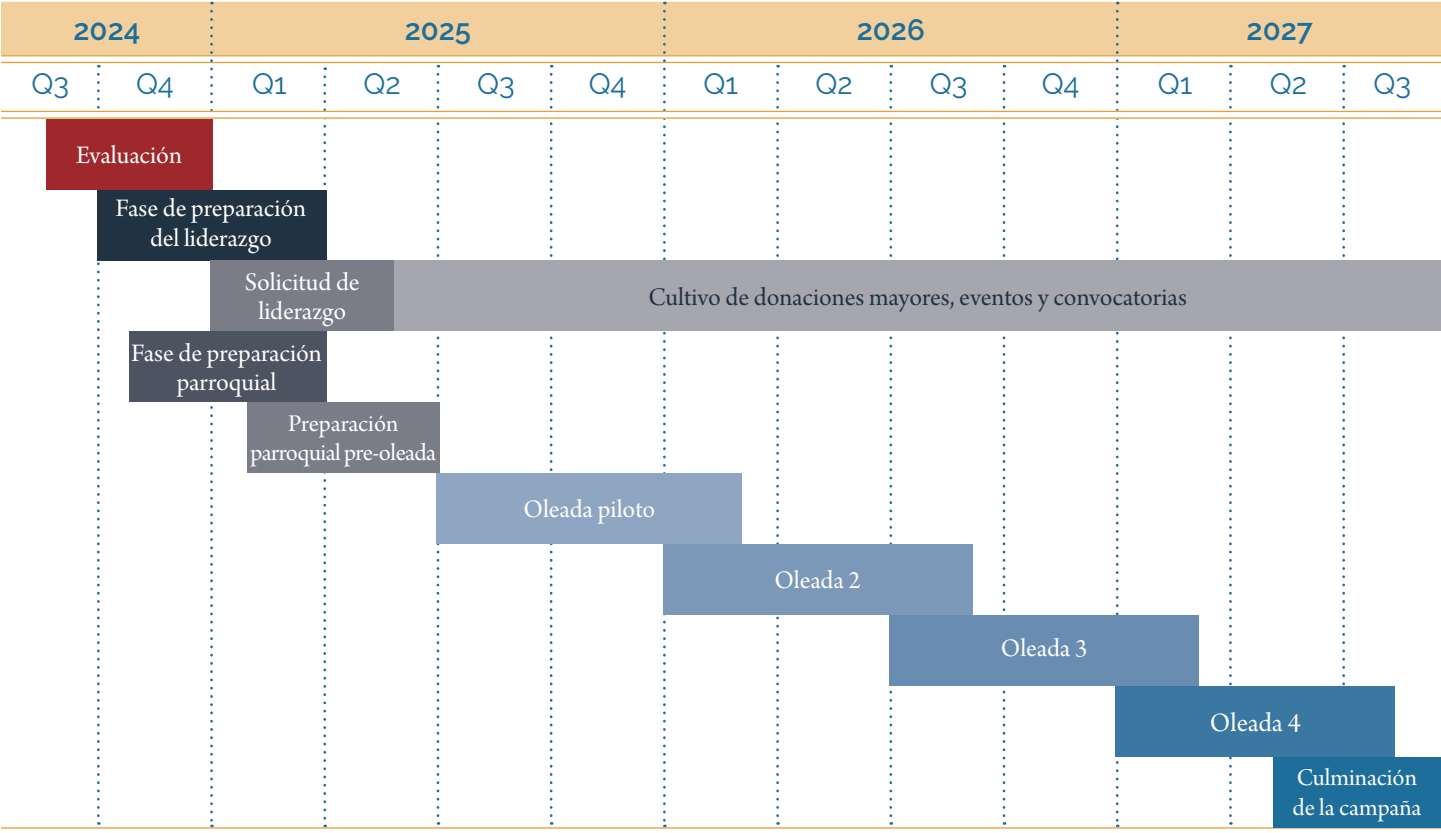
2024 2025 2026 2027

Q3 Q4 Q1 Q2 Q3 Q4 Q1 Q2 Q3 Q4 Q1 Q2 Q3

Evaluación

Fase de preparación del liderazgo

Solicitud de liderazgo

Cultivo de donaciones mayores, eventos y convocatorias

Fase de preparación parroquial

Preparación parroquial pre-oleada

Oleada piloto

Oleada 2

Oleada 3

Oleada 4

Culminación de la campaña